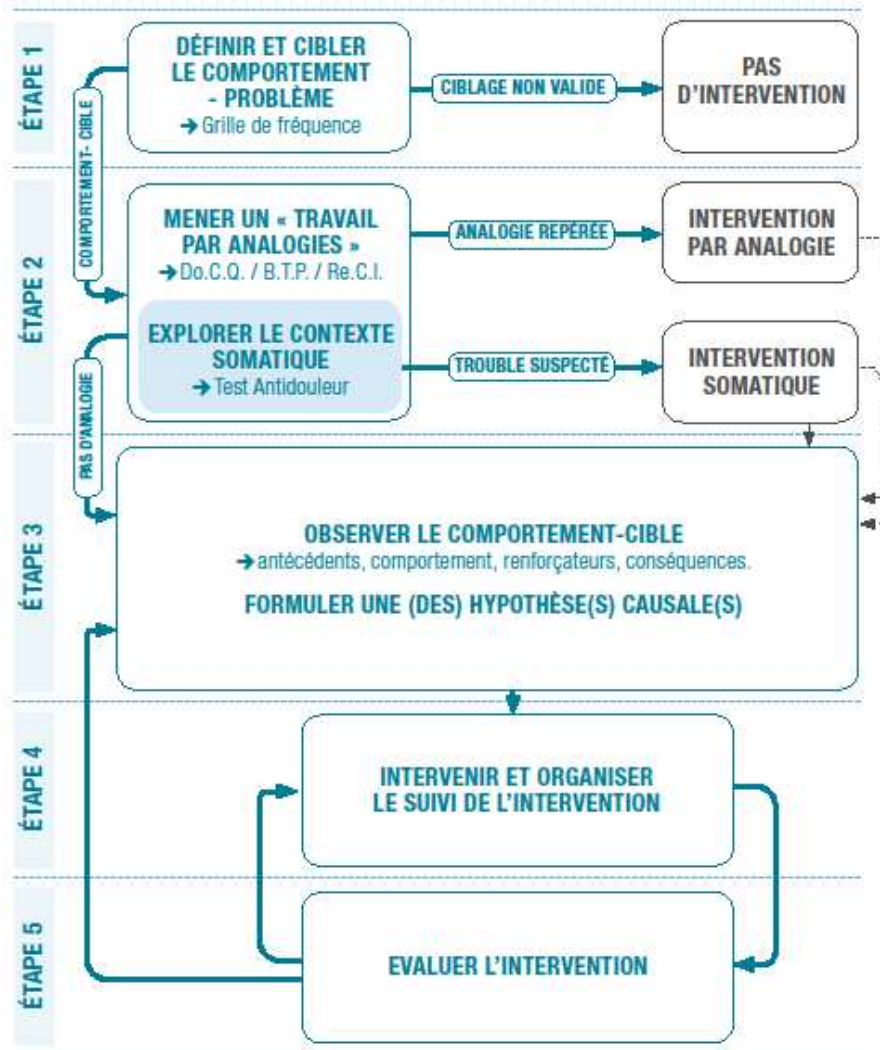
ÉTAPE 1

DÉFINIR ET CIBLER LE COMPORTEMENT - PROBLÈME
→ Grille de fréquence

CIBLAGE NON VALIDE

PAS D'INTERVENTION

COMPORTEMENT- CIBLE

ÉTAPE 2

MENER UN « TRAVAIL PAR ANALOGIES »
→ Do.C.Q. / B.T.P. / Re.C.I.

ANALOGIE REPÉRÉE

INTERVENTION PAR ANALOGIE

EXPLORER LE CONTEXTE SOMATIQUE
→ Test Antidouleur

TROUBLE SUSPECTÉ

INTERVENTION SOMATIQUE

PAS D'ANALOGIE

ÉTAPE 3

OBSERVER LE COMPORTEMENT-CIBLE
→ antécédents, comportement, renforçateurs, conséquences.

FORMULER UNE (DES) HYPOTHÈSE(S) CAUSALE(S)

ÉTAPE 4

INTERVENIR ET ORGANISER LE SUIVI DE L'INTERVENTION

ÉTAPE 5

EVALUER L'INTERVENTION